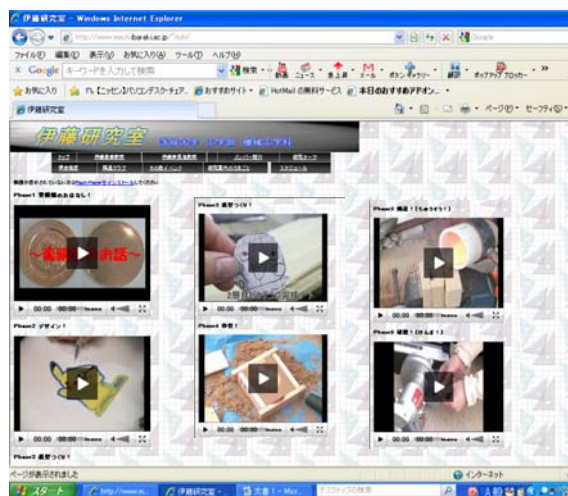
伊藤研究室 - Windows Internet Explorer

http://www.mech.ibaraki.ac.jp/~itoh/

ファイル(F) 編集(E) 表示(V) お気に入り(A) ツール(T) ヘルプ(H)

Google キーワードを入力して検索 検索 ニュース 急上昇 メール ブックマーク 翻訳 ポップアップ ブロッカー

お気に入り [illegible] おすすめサイト Hotmail の無料サービス 本日のおすすめアドオン

伊藤研究室

ページ セーフティ

伊藤研究室 茨城大学 工学部 機械工学科

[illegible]

Phase1 素麺機のおはなし!

~素麺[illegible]お話~

00:00 00:00

Phase2 デザイン!

00:00 00:00

Phase3 鋳型つくり!

00:00 00:00

Phase4 砂型!

00:00 00:00

Phase5 鋳造!(ちゅうぞう!)

00:00 00:00

Phase6 研磨!(けんま!)

00:00 00:00

Phase7 鋳型つくり!

ページが表示されました

インターネット

スタート http://www.m... 伊藤研究室 - ... 文書1 - Micr... デスクトップの検索 A 般